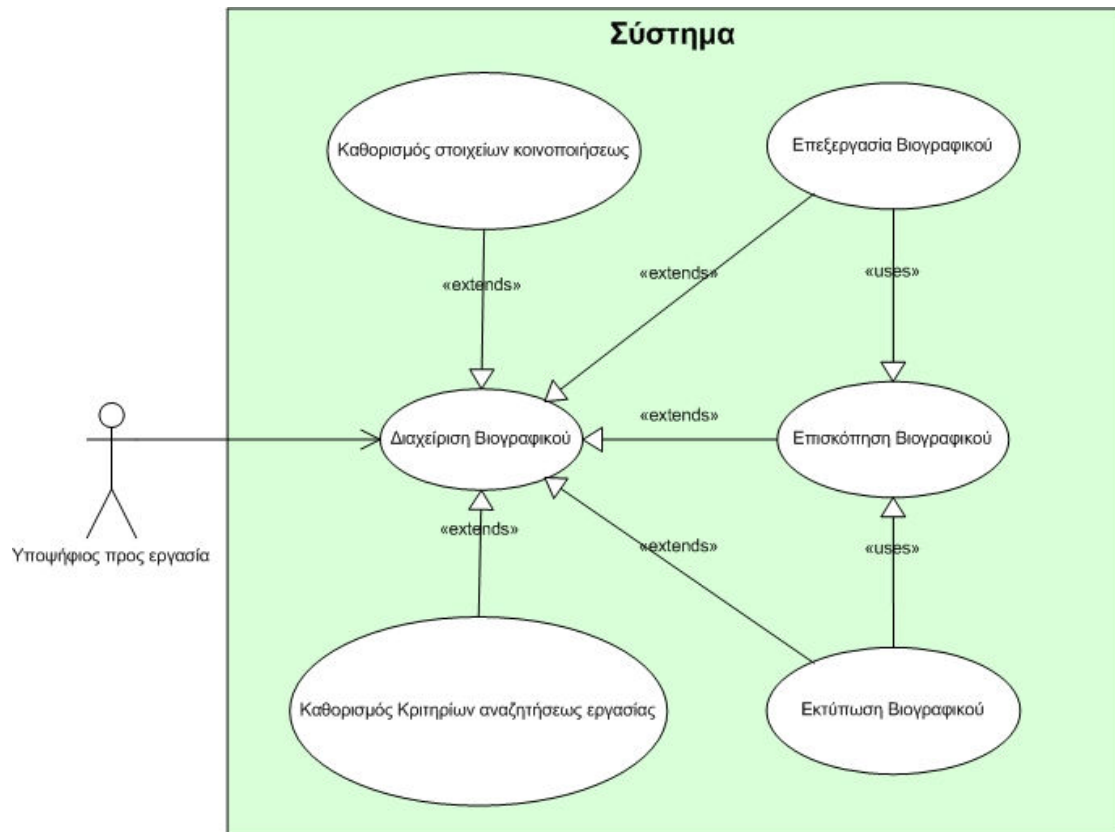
Σύστημα

Καθορισμός στοιχείων κοινοποιήσεως

Επεξεργασία Βιογραφικού

«extends»

«extends»

«uses»

Διαχείριση Βιογραφικού

«extends»

Επισκόπηση Βιογραφικού

Υποψήφιος προς εργασία

«extends»

«extends»

«uses»

Καθορισμός Κριτηρίων αναζητήσεως εργασίας

Εκτύπωση Βιογραφικού